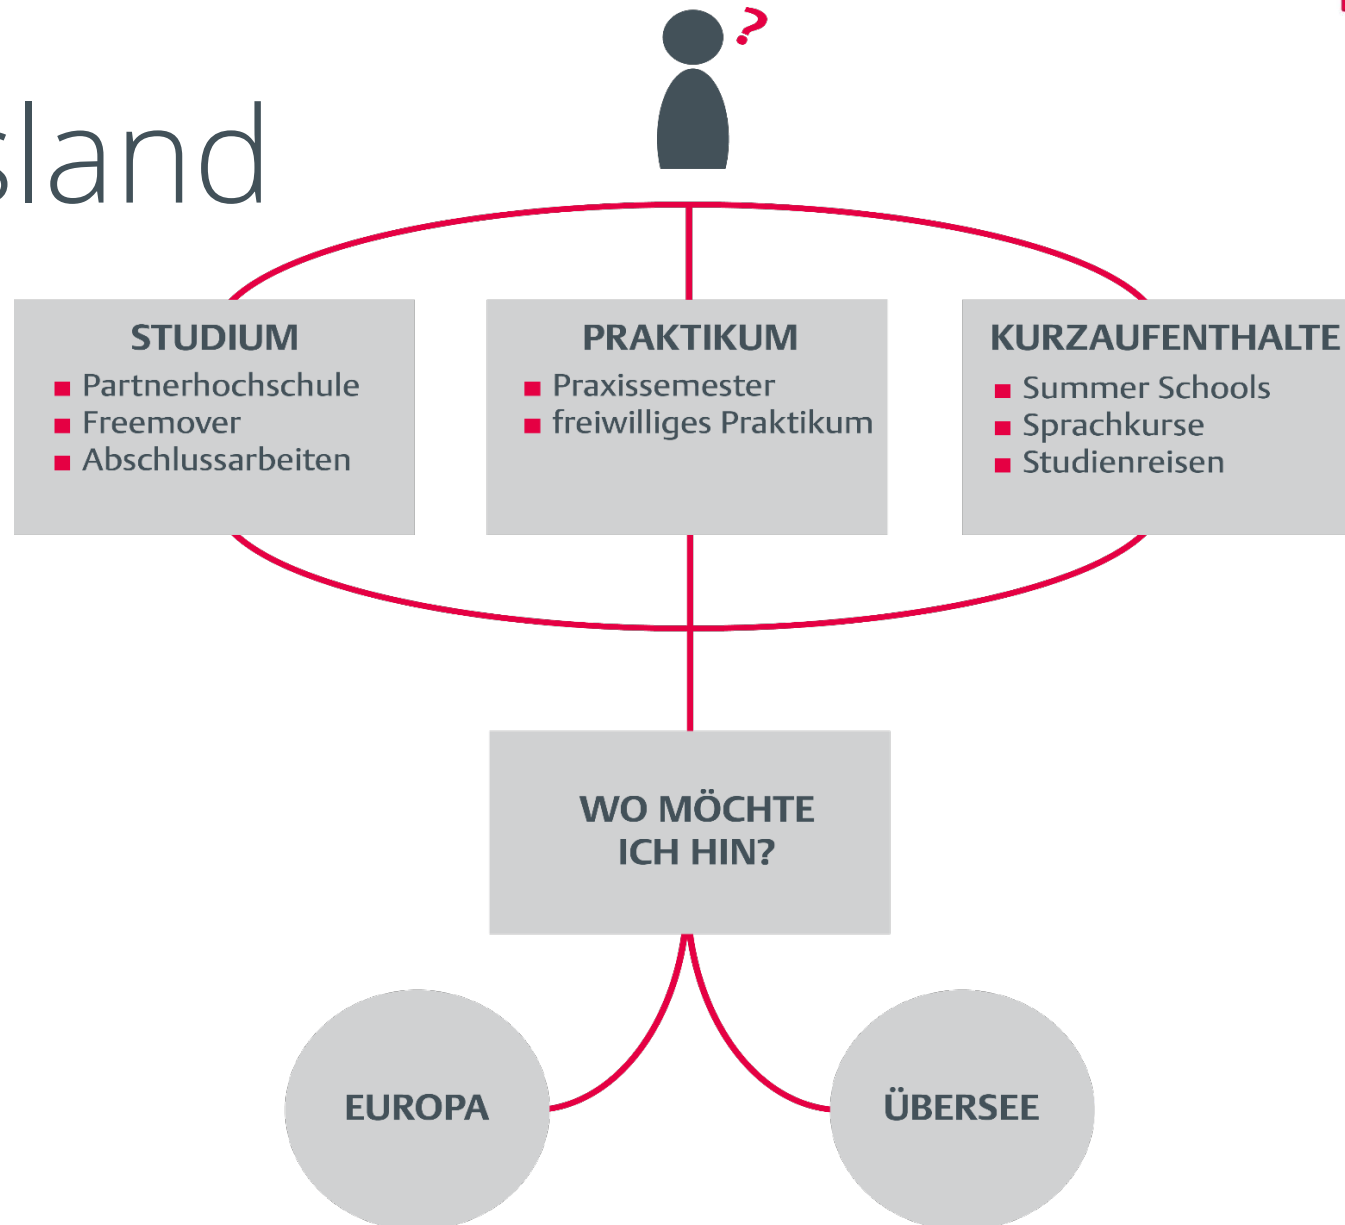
sland

?

STUDIUM
- Partnerhochschule
- Freemover
- Abschlussarbeiten

PRAKTIKUM
- Praxissemester
- freiwilliges Praktikum

KURZAUFENTHALTE
- Summer Schools
- Sprachkurse
- Studienreisen

WO MÖCHTE ICH HIN?

EUROPA

ÜBERSEE